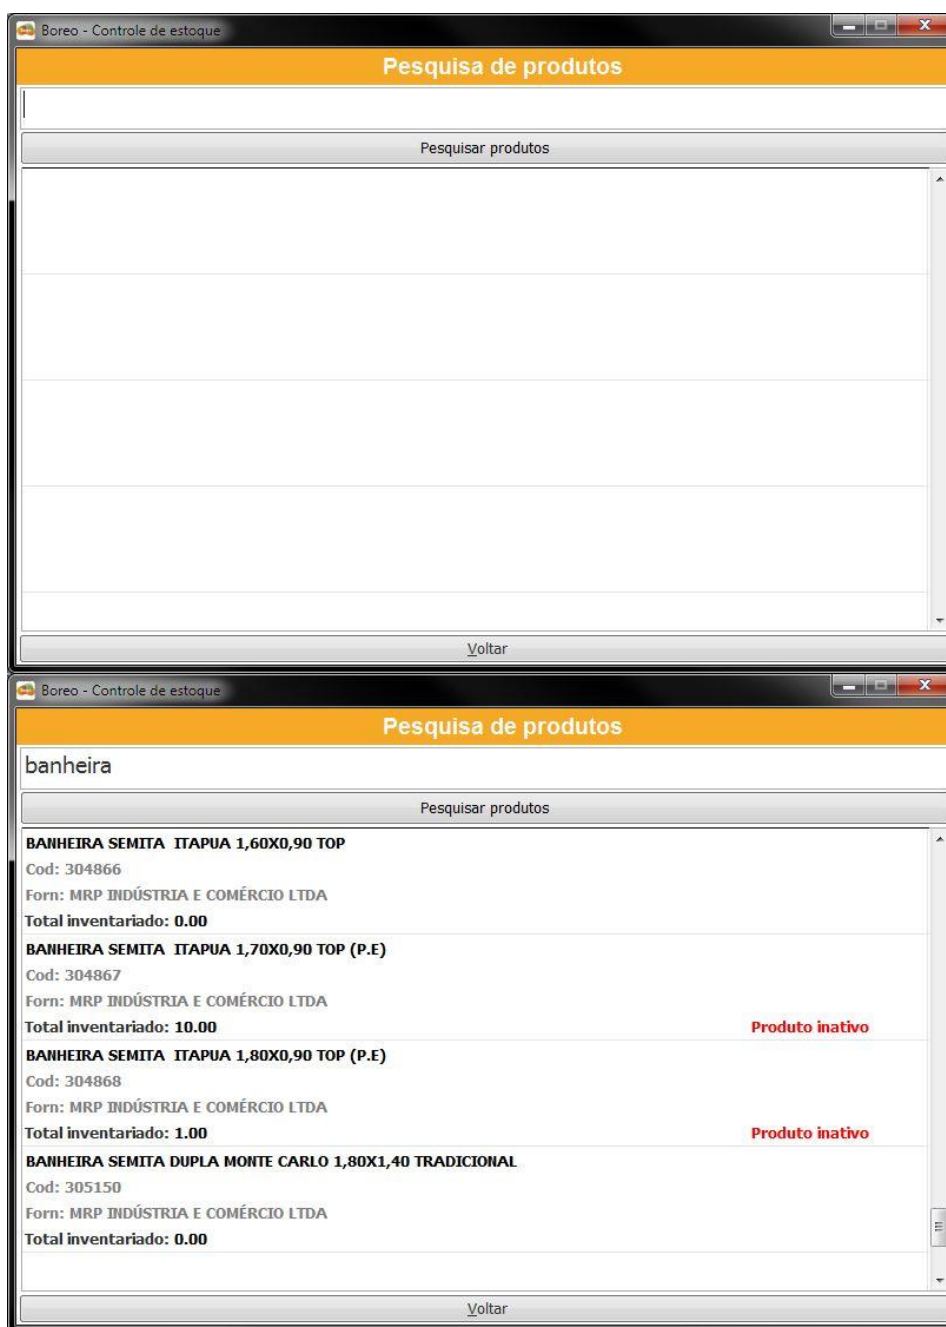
Boreo - Controle de estoque

Pesquisa de produtos

Pesquisar produtos

Voltar

Boreo - Controle de estoque

Pesquisa de produtos

banheira

Pesquisar produtos

BANHEIRA SEMITA ITAPUA 1,60X0,90 TOP
Cod: 304866
Forn: MRP INDÚSTRIA E COMÉRCIO LTDA
Total inventariado: 0.00

BANHEIRA SEMITA ITAPUA 1,70X0,90 TOP (P.E)
Cod: 304867
Forn: MRP INDÚSTRIA E COMÉRCIO LTDA
Total inventariado: 10.00
Produto inativo

BANHEIRA SEMITA ITAPUA 1,80X0,90 TOP (P.E)
Cod: 304868
Forn: MRP INDÚSTRIA E COMÉRCIO LTDA
Total inventariado: 1.00
Produto inativo

BANHEIRA SEMITA DUPLA MONTE CARLO 1,80X1,40 TRADICIONAL
Cod: 305150
Forn: MRP INDÚSTRIA E COMÉRCIO LTDA
Total inventariado: 0.00

Voltar